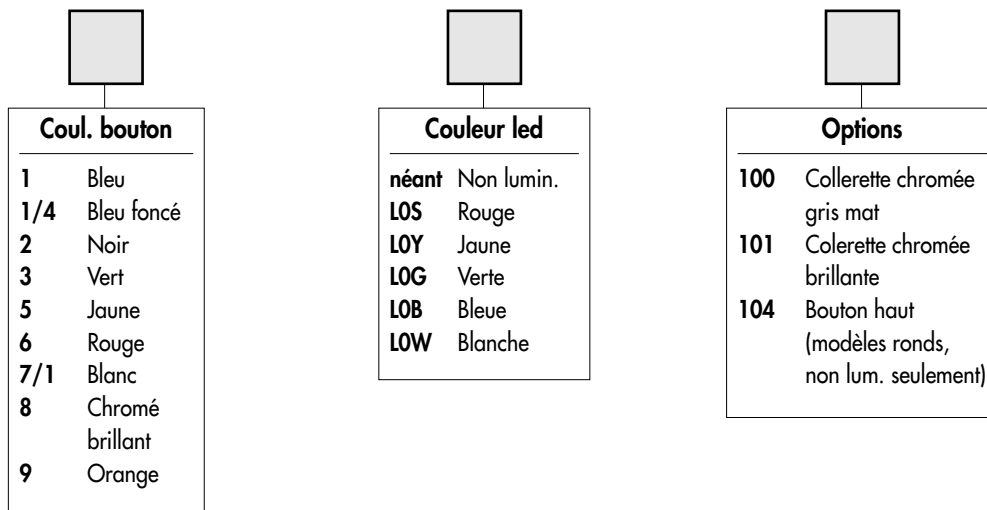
| Coul. bouton | |
|---|---|
| **1** | Bleu |
| **1/4** | Bleu foncé |
| **2** | Noir |
| **3** | Vert |
| **5** | Jaune |
| **6** | Rouge |
| **7/1** | Blanc |
| **8** | Chromé brillant |
| **9** | Orange |

| Couleur led | |
|---|---|
| **néant** | Non lumin. |
| **L0S** | Rouge |
| **L0Y** | Jaune |
| **L0G** | Verte |
| **L0B** | Bleue |
| **L0W** | Blanche |

| Options | |
|---|---|
| **100** | Collerette chromée gris mat |
| **101** | Colerette chromée brillante |
| **104** | Bouton haut (modèles ronds, non lum. seulement) |